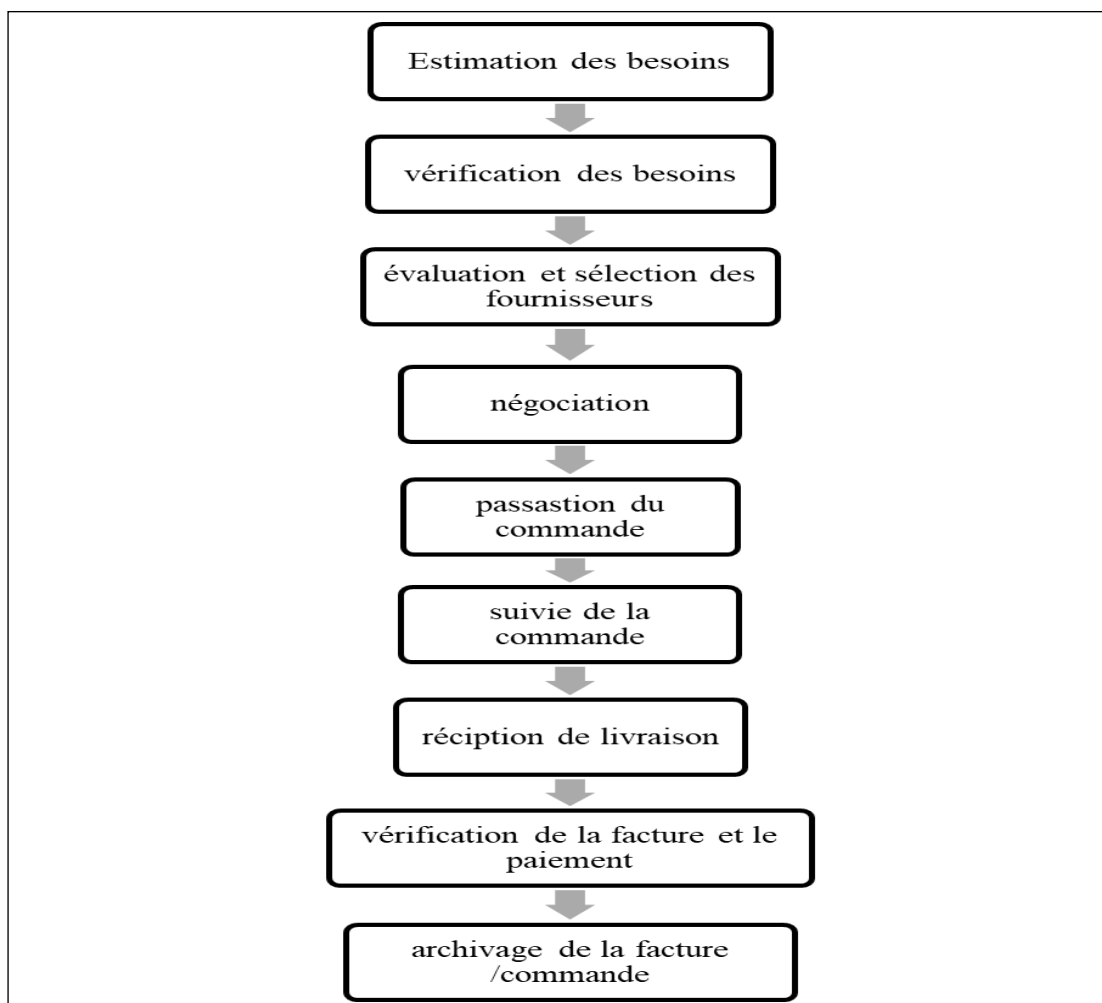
Estimation des besoins

vérification des besoins

évaluation et sélection des fournisseurs

négociation

passastion du commande

suivie de la commande

réciption de livraison

vérification de la facture et le paiement

archivage de la facture /commande